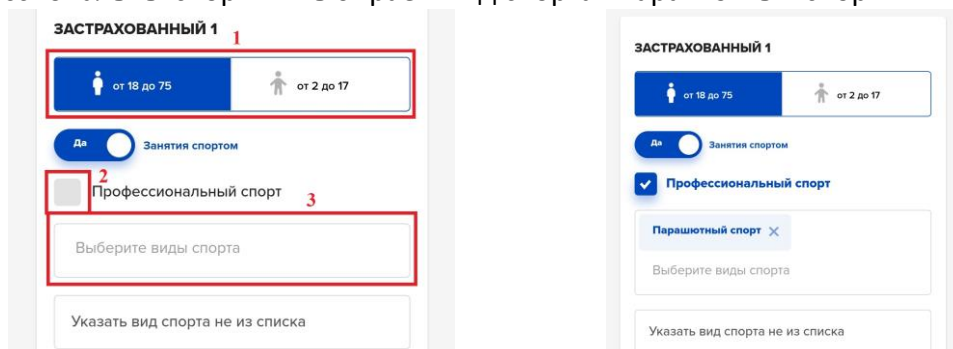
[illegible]

ЗАСТРАХОВАННЫЙ 1

1

от 18 до 75

от 2 до 17

Да

Занятия спортом

2

Профессиональный спорт

3

Выберите виды спорта

Указать вид спорта не из списка

ЗАСТРАХОВАННЫЙ 1

от 18 до 75

от 2 до 17

Да

Занятия спортом

Профессиональный спорт

Парашютный спорт ×

Выберите виды спорта

Указать вид спорта не из списка